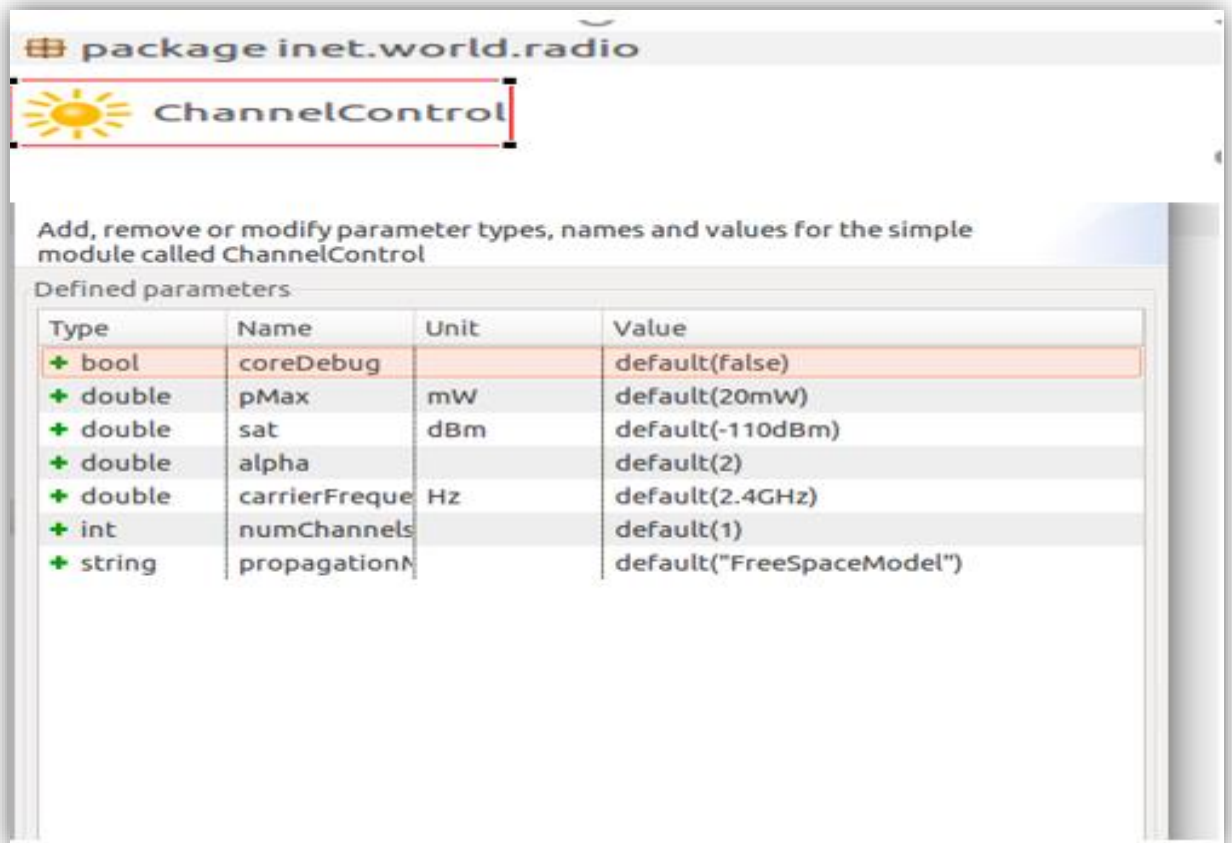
package inet.world.radio

ChannelControl

Add, remove or modify parameter types, names and values for the simple module called ChannelControl

Defined parameters

| Type | Name | Unit | Value |
|---|---|---|---|
| + bool | coreDebug | | default(false) |
| + double | pMax | mW | default(20mW) |
| + double | sat | dBm | default(-110dBm) |
| + double | alpha | | default(2) |
| + double | carrierFreque | Hz | default(2.4GHz) |
| + int | numChannels | | default(1) |
| + string | propagationM | | default("FreeSpaceModel") |